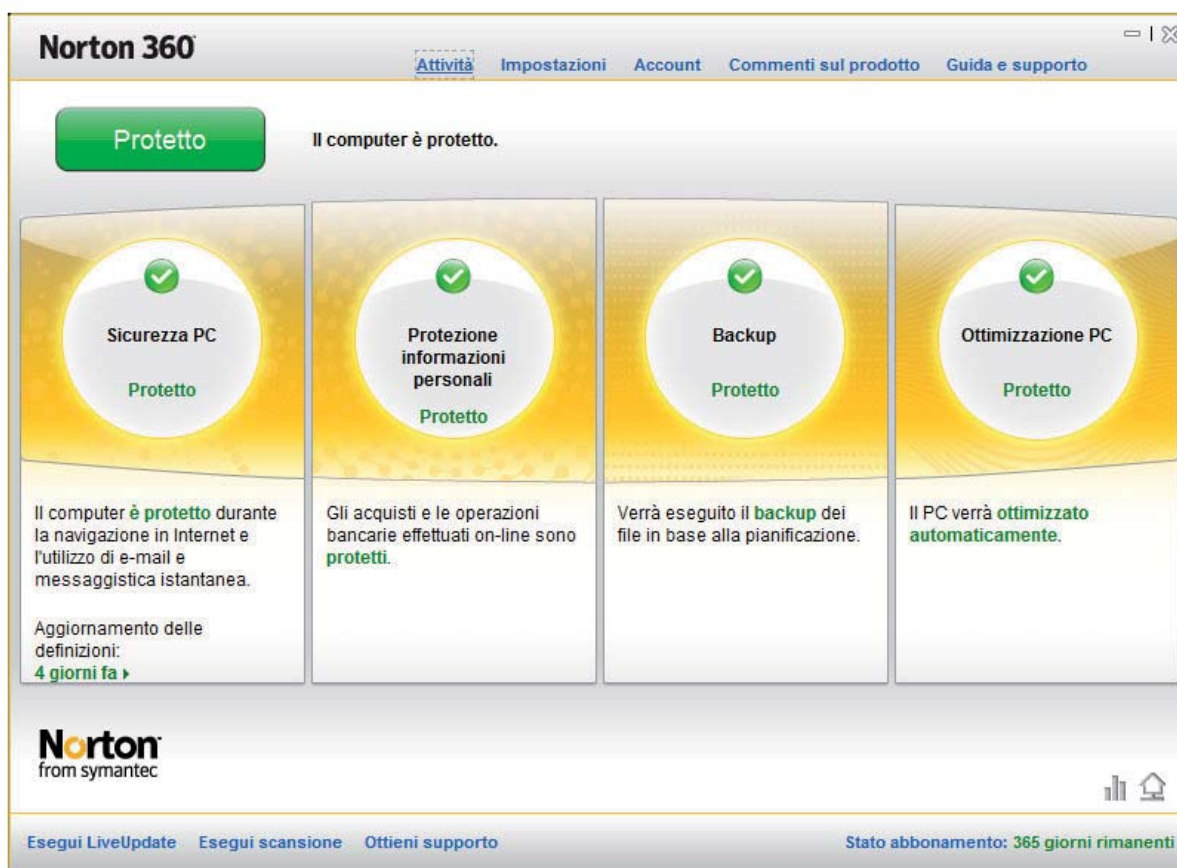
Norton 360

Attività Impostazioni Account Commenti sul prodotto Guida e supporto

Protetto

Il computer è protetto.

Sicurezza PC

Protetto

Protezione informazioni personali

Protetto

Backup

Protetto

Ottimizzazione PC

Protetto

Il computer è protetto durante la navigazione in Internet e l'utilizzo di e-mail e messaggistica istantanea.

Aggiornamento delle definizioni:
4 giorni fa ▸

Gli acquisti e le operazioni bancarie effettuati on-line sono protetti.

Verrà eseguito il backup dei file in base alla pianificazione.

Il PC verrà ottimizzato automaticamente.

Norton
from symantec

Esegui LiveUpdate Esegui scansione Ottieni supporto

Stato abbonamento: 365 giorni rimanenti